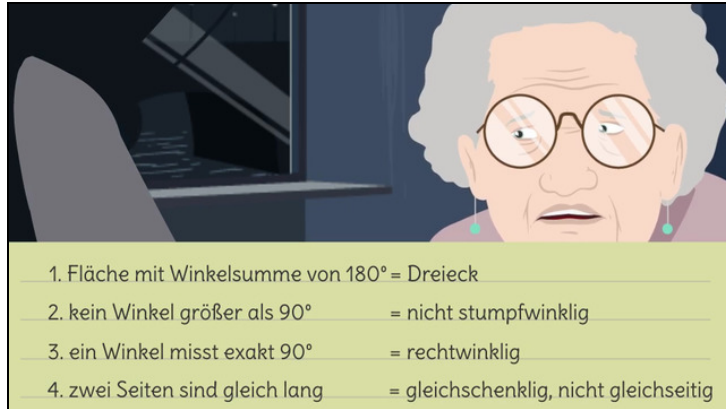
1. Fläche mit Winkelsumme von 180° = Dreieck
2. kein Winkel größer als 90° = nicht stumpfwinklig
3. ein Winkel misst exakt 90° = rechtwinklig
4. zwei Seiten sind gleich lang = gleichschenklig, nicht gleichseitig